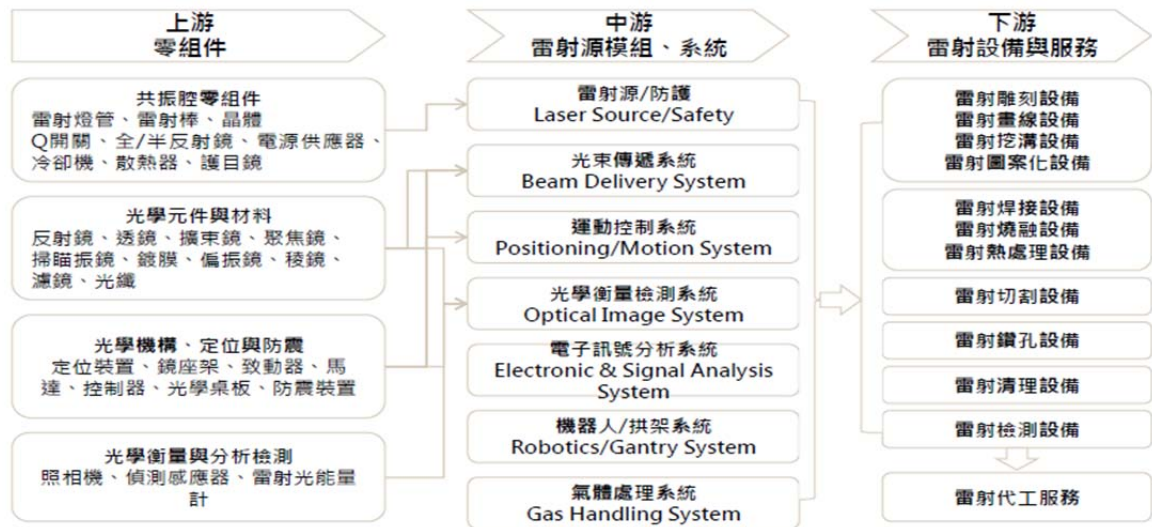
上游
零組件

共振腔零組件
雷射燈管、雷射棒、晶體
Q開關、全/半反射鏡、電源供應器、冷卻機、散熱器、護目鏡

光學元件與材料
反射鏡、透鏡、擴束鏡、聚焦鏡、掃瞄振鏡、鍍膜、偏振鏡、稜鏡、濾鏡、光纖

光學機構、定位與防震
定位裝置、鏡座架、致動器、馬達、控制器、光學桌板、防震裝置

光學衡量與分析檢測
照相機、偵測感應器、雷射光能量計

中游
雷射源模組、系統

雷射源/防護
Laser Source/Safety

光束傳遞系統
Beam Delivery System

運動控制系統
Positioning/Motion System

光學衡量檢測系統
Optical Image System

電子訊號分析系統
Electronic & Signal Analysis System

機器人/拱架系統
Robotics/Gantry System

氣體處理系統
Gas Handling System

下游
雷射設備與服務

雷射雕刻設備
雷射畫線設備
雷射挖溝設備
雷射圖案化設備

雷射焊接設備
雷射燒融設備
雷射熱處理設備

雷射切割設備

雷射鑽孔設備

雷射清理設備

雷射檢測設備

雷射代工服務